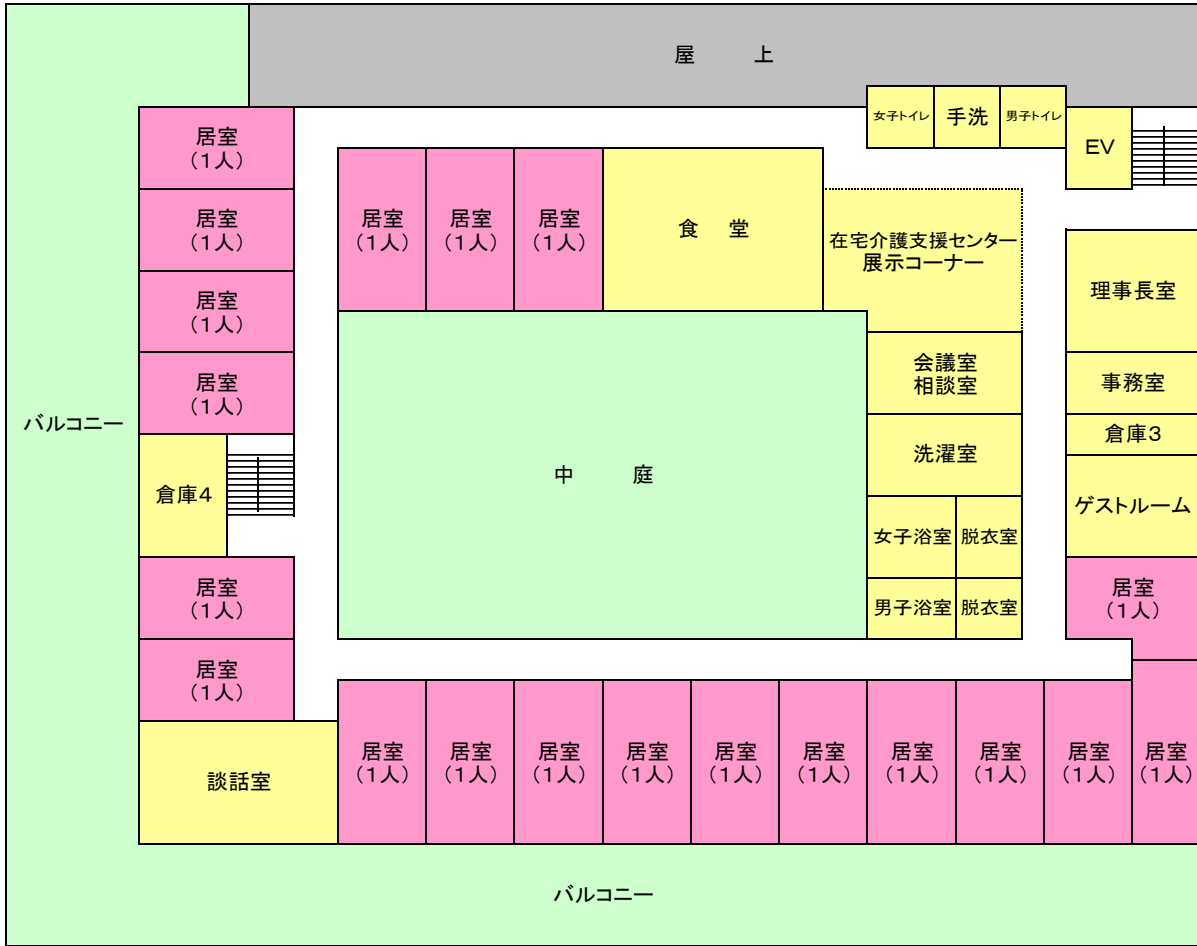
屋　上

女子トイレ　手洗　男子トイレ　EV

居室（1人）
居室（1人）
居室（1人）
居室（1人）

居室（1人）　居室（1人）　居室（1人）　食　堂

在宅介護支援センター展示コーナー

理事長室

会議室
相談室

事務室

倉庫3

バルコニー

中　庭

洗濯室

倉庫4

ゲストルーム

女子浴室　脱衣室

男子浴室　脱衣室

居室（1人）
居室（1人）
居室（1人）

談話室

居室（1人）　居室（1人）　居室（1人）　居室（1人）　居室（1人）　居室（1人）　居室（1人）　居室（1人）　居室（1人）　居室（1人）

バルコニー